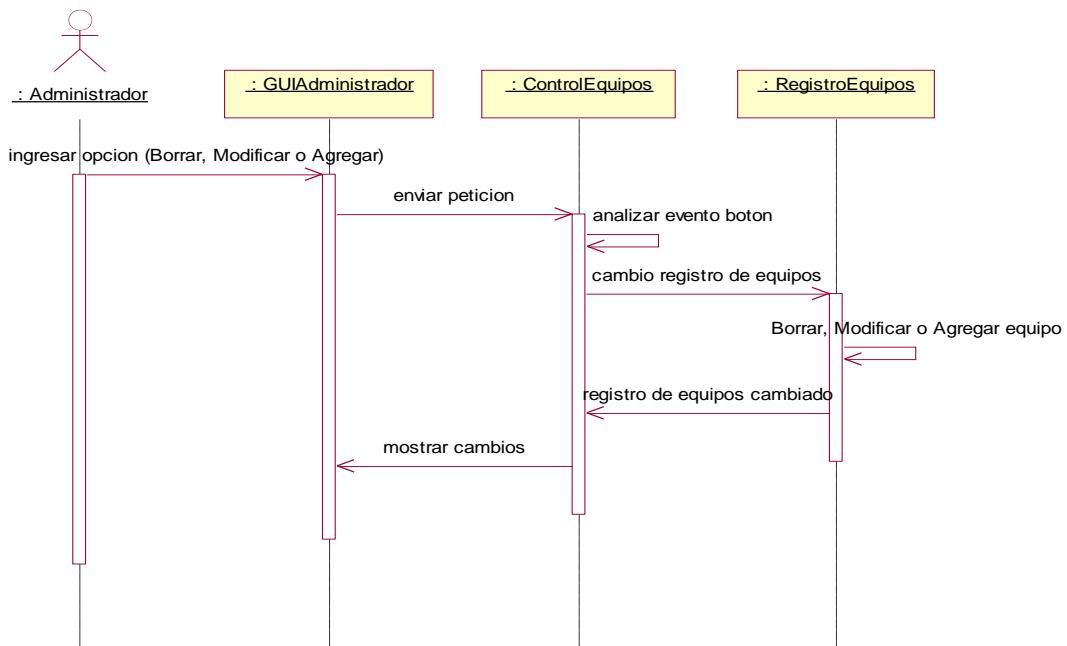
: Administrador

: GUIAdministrador

: ControlEquipos

: RegistroEquipos

ingresar opcion (Borrar, Modificar o Agregar)

enviar peticion

analizar evento boton

cambio registro de equipos

Borrar, Modificar o Agregar equipo

registro de equipos cambiado

mostrar cambios